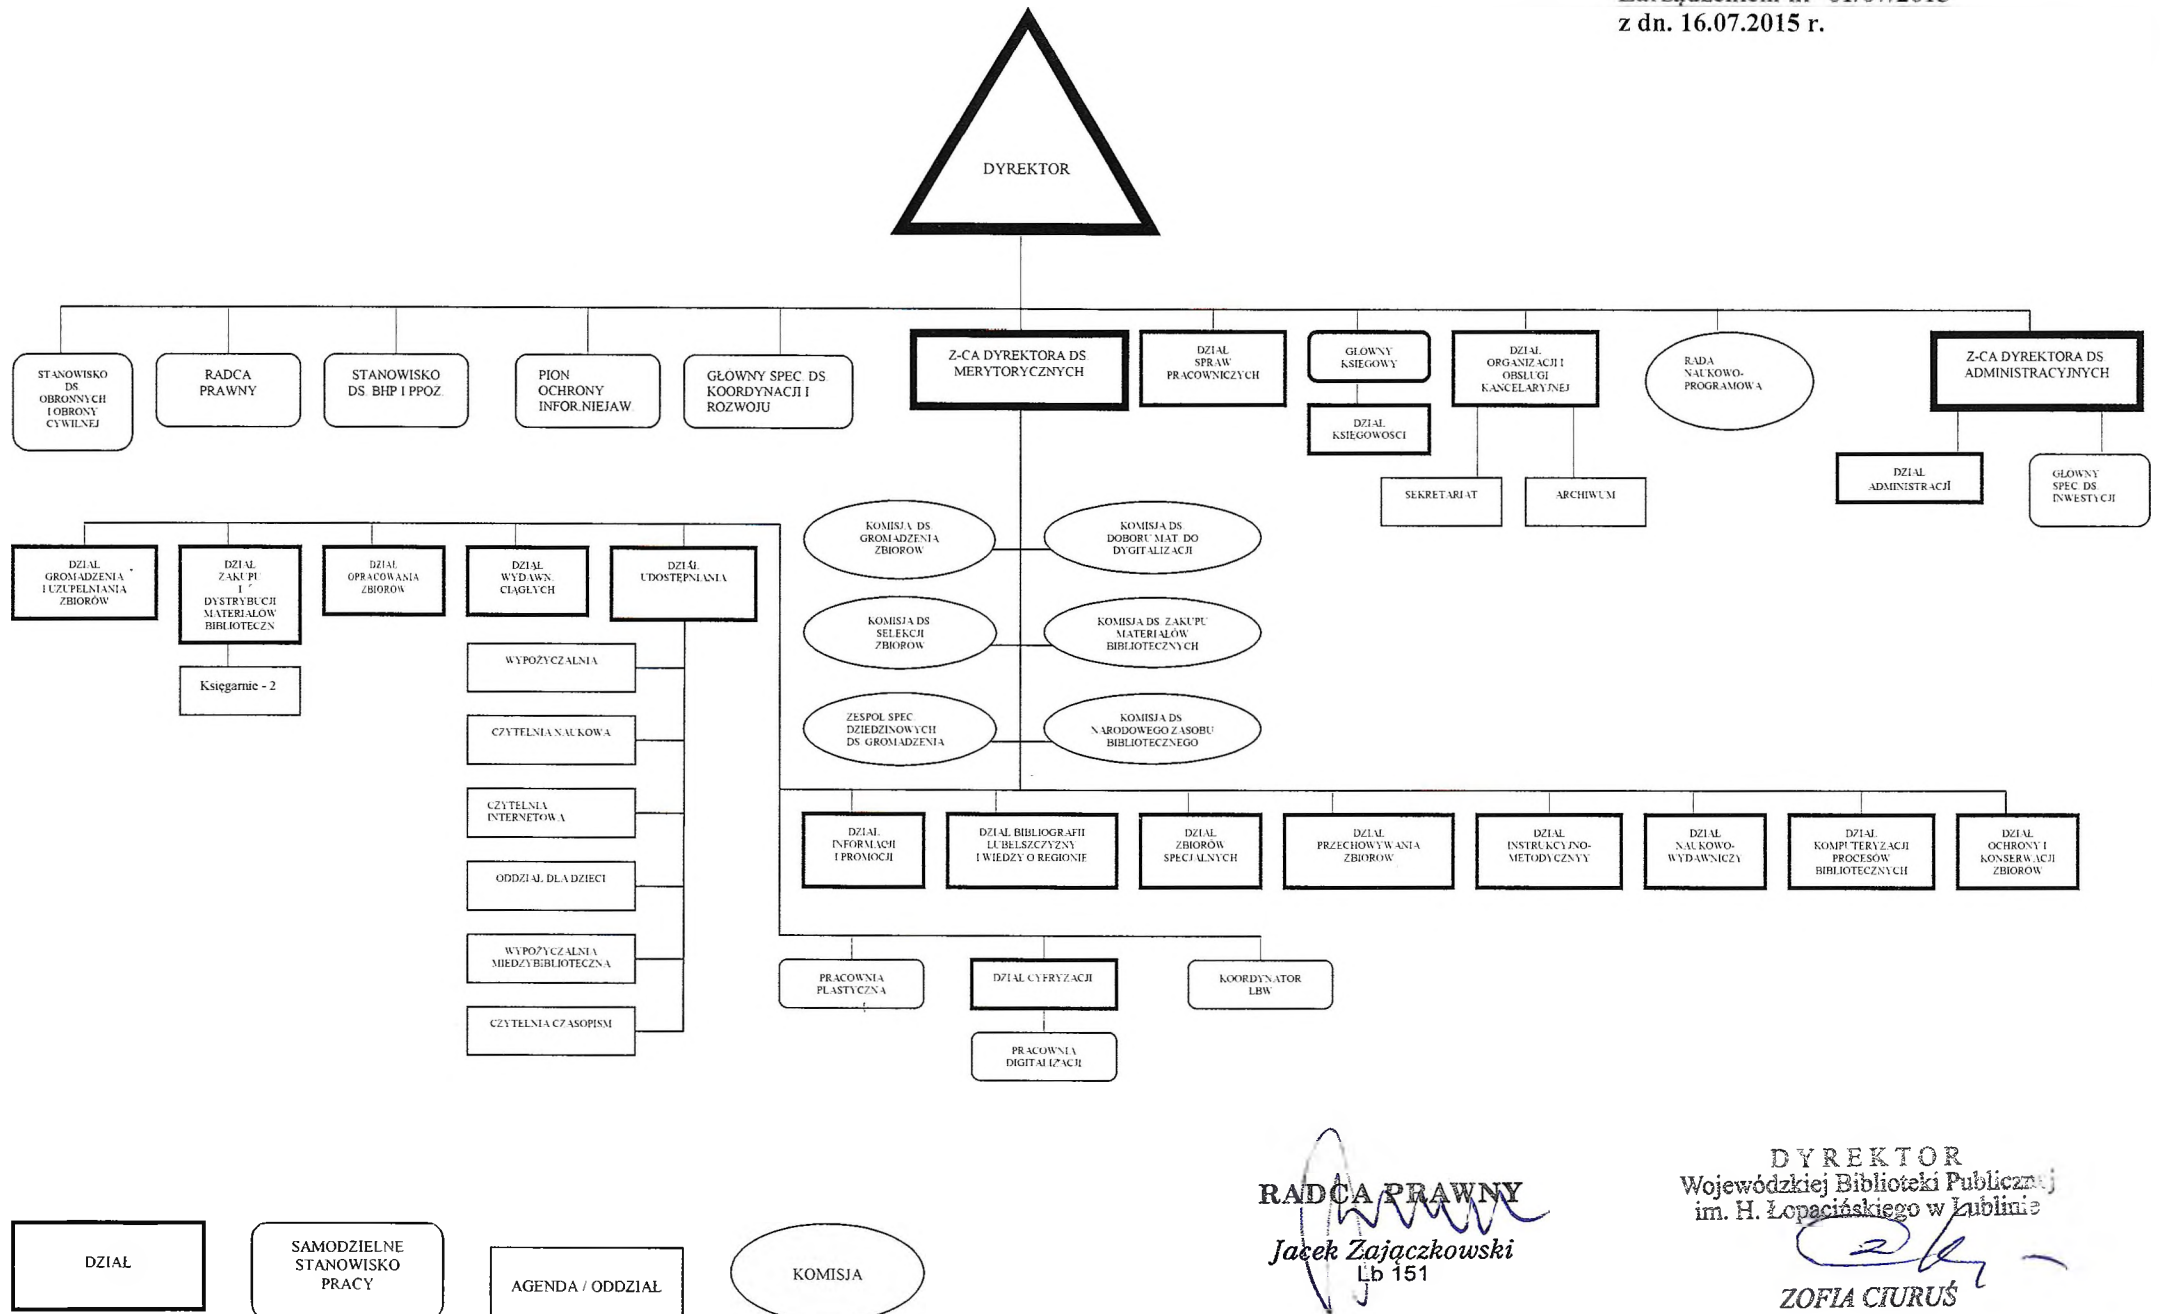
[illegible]
z dn. 16.07.2015 r.

DYREKTOR

STANOWISKO DS OBRONNYCH I OBRONY CYWILNEJ

RADCA PRAWNY

STANOWISKO DS BHP I PPOZ

PION OCHRONY INFOR.NIEJAW.

GŁOWNY SPEC DS KOORDYNACJI I ROZWOJU

Z-CA DYREKTORA DS MERYTORYCZNYCH

DZIAŁ SPRAW PRACOWNICZYCH

GŁOWNY KSIĘGOWY

DZIAŁ KSIĘGOWOSCI

DZIAŁ ORGANIZACJI I OBSŁUGI KANCELARYJNEJ

SEKRETARIAT

ARCHIWUM

RADA NAUKOWO-PROGRAMOWA

Z-CA DYREKTORA DS ADMINISTRACYJNYCH

DZIAŁ ADMINISTRACJI

GŁOWNY SPEC DS INWESTYCJI

DZIAŁ GROMADZENIA I UZUPEŁNIANIA ZBIORÓW

DZIAŁ ZAKUPU I DYSTRYBUCJI MATERIAŁOW BIBLIOTECZN

Księgarnie - 2

DZIAŁ OPRACOWANIA ZBIOROW

DZIAŁ WYDAWN. CIĄGŁYCH

DZIAŁ UDOSTĘPNIANIA

WYPOŻYCZALNIA

CZYTELNIA NAUKOWA

CZYTELNIA INTERNETOWA

ODDZIAŁ DLA DZIECI

WYPOŻYCZALNIA MIĘDZYBIBLIOTECZNA

CZYTELNIA CZASOPISM

KOMISJA DS GROMADZENIA ZBIOROW

KOMISJA DS DOBORU MAT. DO DYGITALIZACJI

KOMISJA DS SELEKCJI ZBIOROW

KOMISJA DS ZAKUPU MATERIAŁÓW BIBLIOTECZNYCH

ZESPOL SPEC DZIEDZINOWYCH DS GROMADZENIA

KOMISJA DS NARODOWEGO ZASOBU BIBLIOTECZNEGO

DZIAŁ INFORMACJI I PROMOCJI

DZIAŁ BIBLIOGRAFII LUBELSZCZYZNY I WIEDZY O REGIONIE

DZIAŁ ZBIORÓW SPECJALNYCH

DZIAŁ PRZECHOWYWANIA ZBIOROW

DZIAŁ INSTRUKCYJNO-METODYCZNY

DZIAŁ NAUKOWO-WYDAWNICZY

DZIAŁ KOMPUTERYZACJI PROCESÓW BIBLIOTECZNYCH

DZIAŁ OCHRONY I KONSERWACJI ZBIOROW

PRACOWNIA PLASTYCZNA

DZIAŁ CYFRYZACJI

PRACOWNIA DIGITALIZACJI

KOORDYNATOR LBW

DZIAŁ

SAMODZIELNE STANOWISKO PRACY

AGENDA / ODDZIAŁ

KOMISJA

RADCA PRAWNY
Jacek Zajączkowski
Lb 151

DYREKTOR
Wojewódzkiej Biblioteki Publicznej
im. H. Łopacińskiego w Lublinie
ZOFIA CIURUŚ